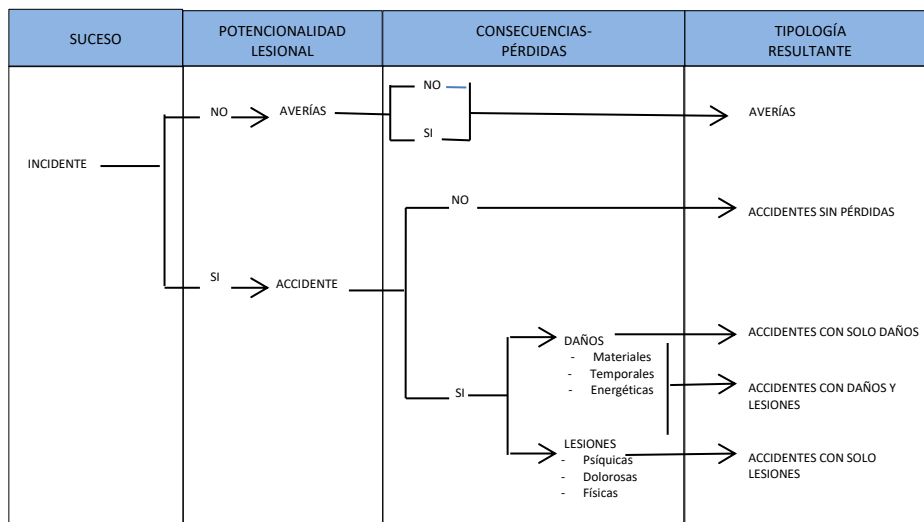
| SUCESO | POTENCIONALIDAD LESIONAL | CONSECUENCIAS-PÉRDIDAS | TIPOLOGÍA RESULTANTE |
|---|---|---|---|

INCIDENTE

NO AVERÍAS

NO

SI

AVERÍAS

SI ACCIDENTE

NO

ACCIDENTES SIN PÉRDIDAS

SI

DAÑOS
- Materiales
- Temporales
- Energéticas

ACCIDENTES CON SOLO DAÑOS

ACCIDENTES CON DAÑOS Y LESIONES

LESIONES
- Psíquicas
- Dolorosas
- Físicas

ACCIDENTES CON SOLO LESIONES